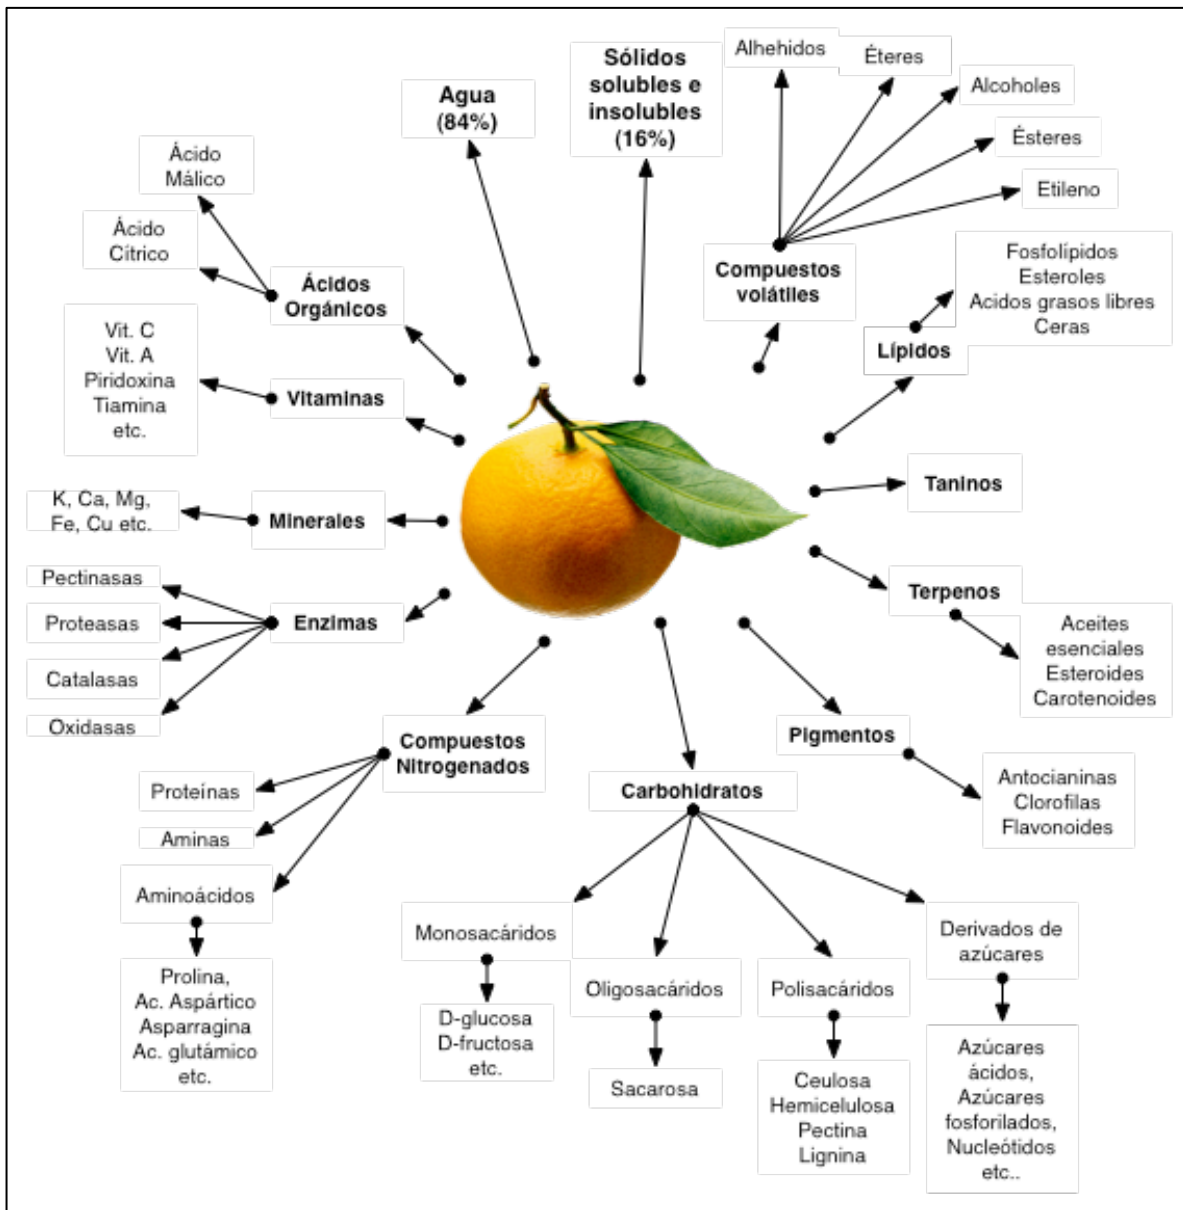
Agua (84%)

Sólidos solubles e insolubles (16%)

Alhehidos
Éteres
Alcoholes
Ésteres
Etileno

Compuestos volátiles

Fosfolípidos
Esteroles
Acidos grasos libres
Ceras

Lípidos

Ácido Málico

Ácido Cítrico

Ácidos Orgánicos

Vit. C
Vit. A
Piridoxina
Tiamina
etc.

Vitaminas

K, Ca, Mg, Fe, Cu etc.

Minerales

Taninos

Pectinasas
Proteasas
Catalasas
Oxidasas

Enzimas

Terpenos

Aceites esenciales
Esteroides
Carotenoides

Compuestos Nitrogenados

Pigmentos

Antocianinas
Clorofilas
Flavonoides

Carbohidratos

Proteínas
Aminas
Aminoácidos

Prolina,
Ac. Aspártico
Asparragina
Ac. glutámico
etc.

Monosacáridos

D-glucosa
D-fructosa
etc.

Oligosacáridos

Sacarosa

Polisacáridos

Ceulosa
Hemicelulosa
Pectina
Lignina

Derivados de azúcares

Azúcares ácidos,
Azúcares fosforilados,
Nucleótidos
etc..